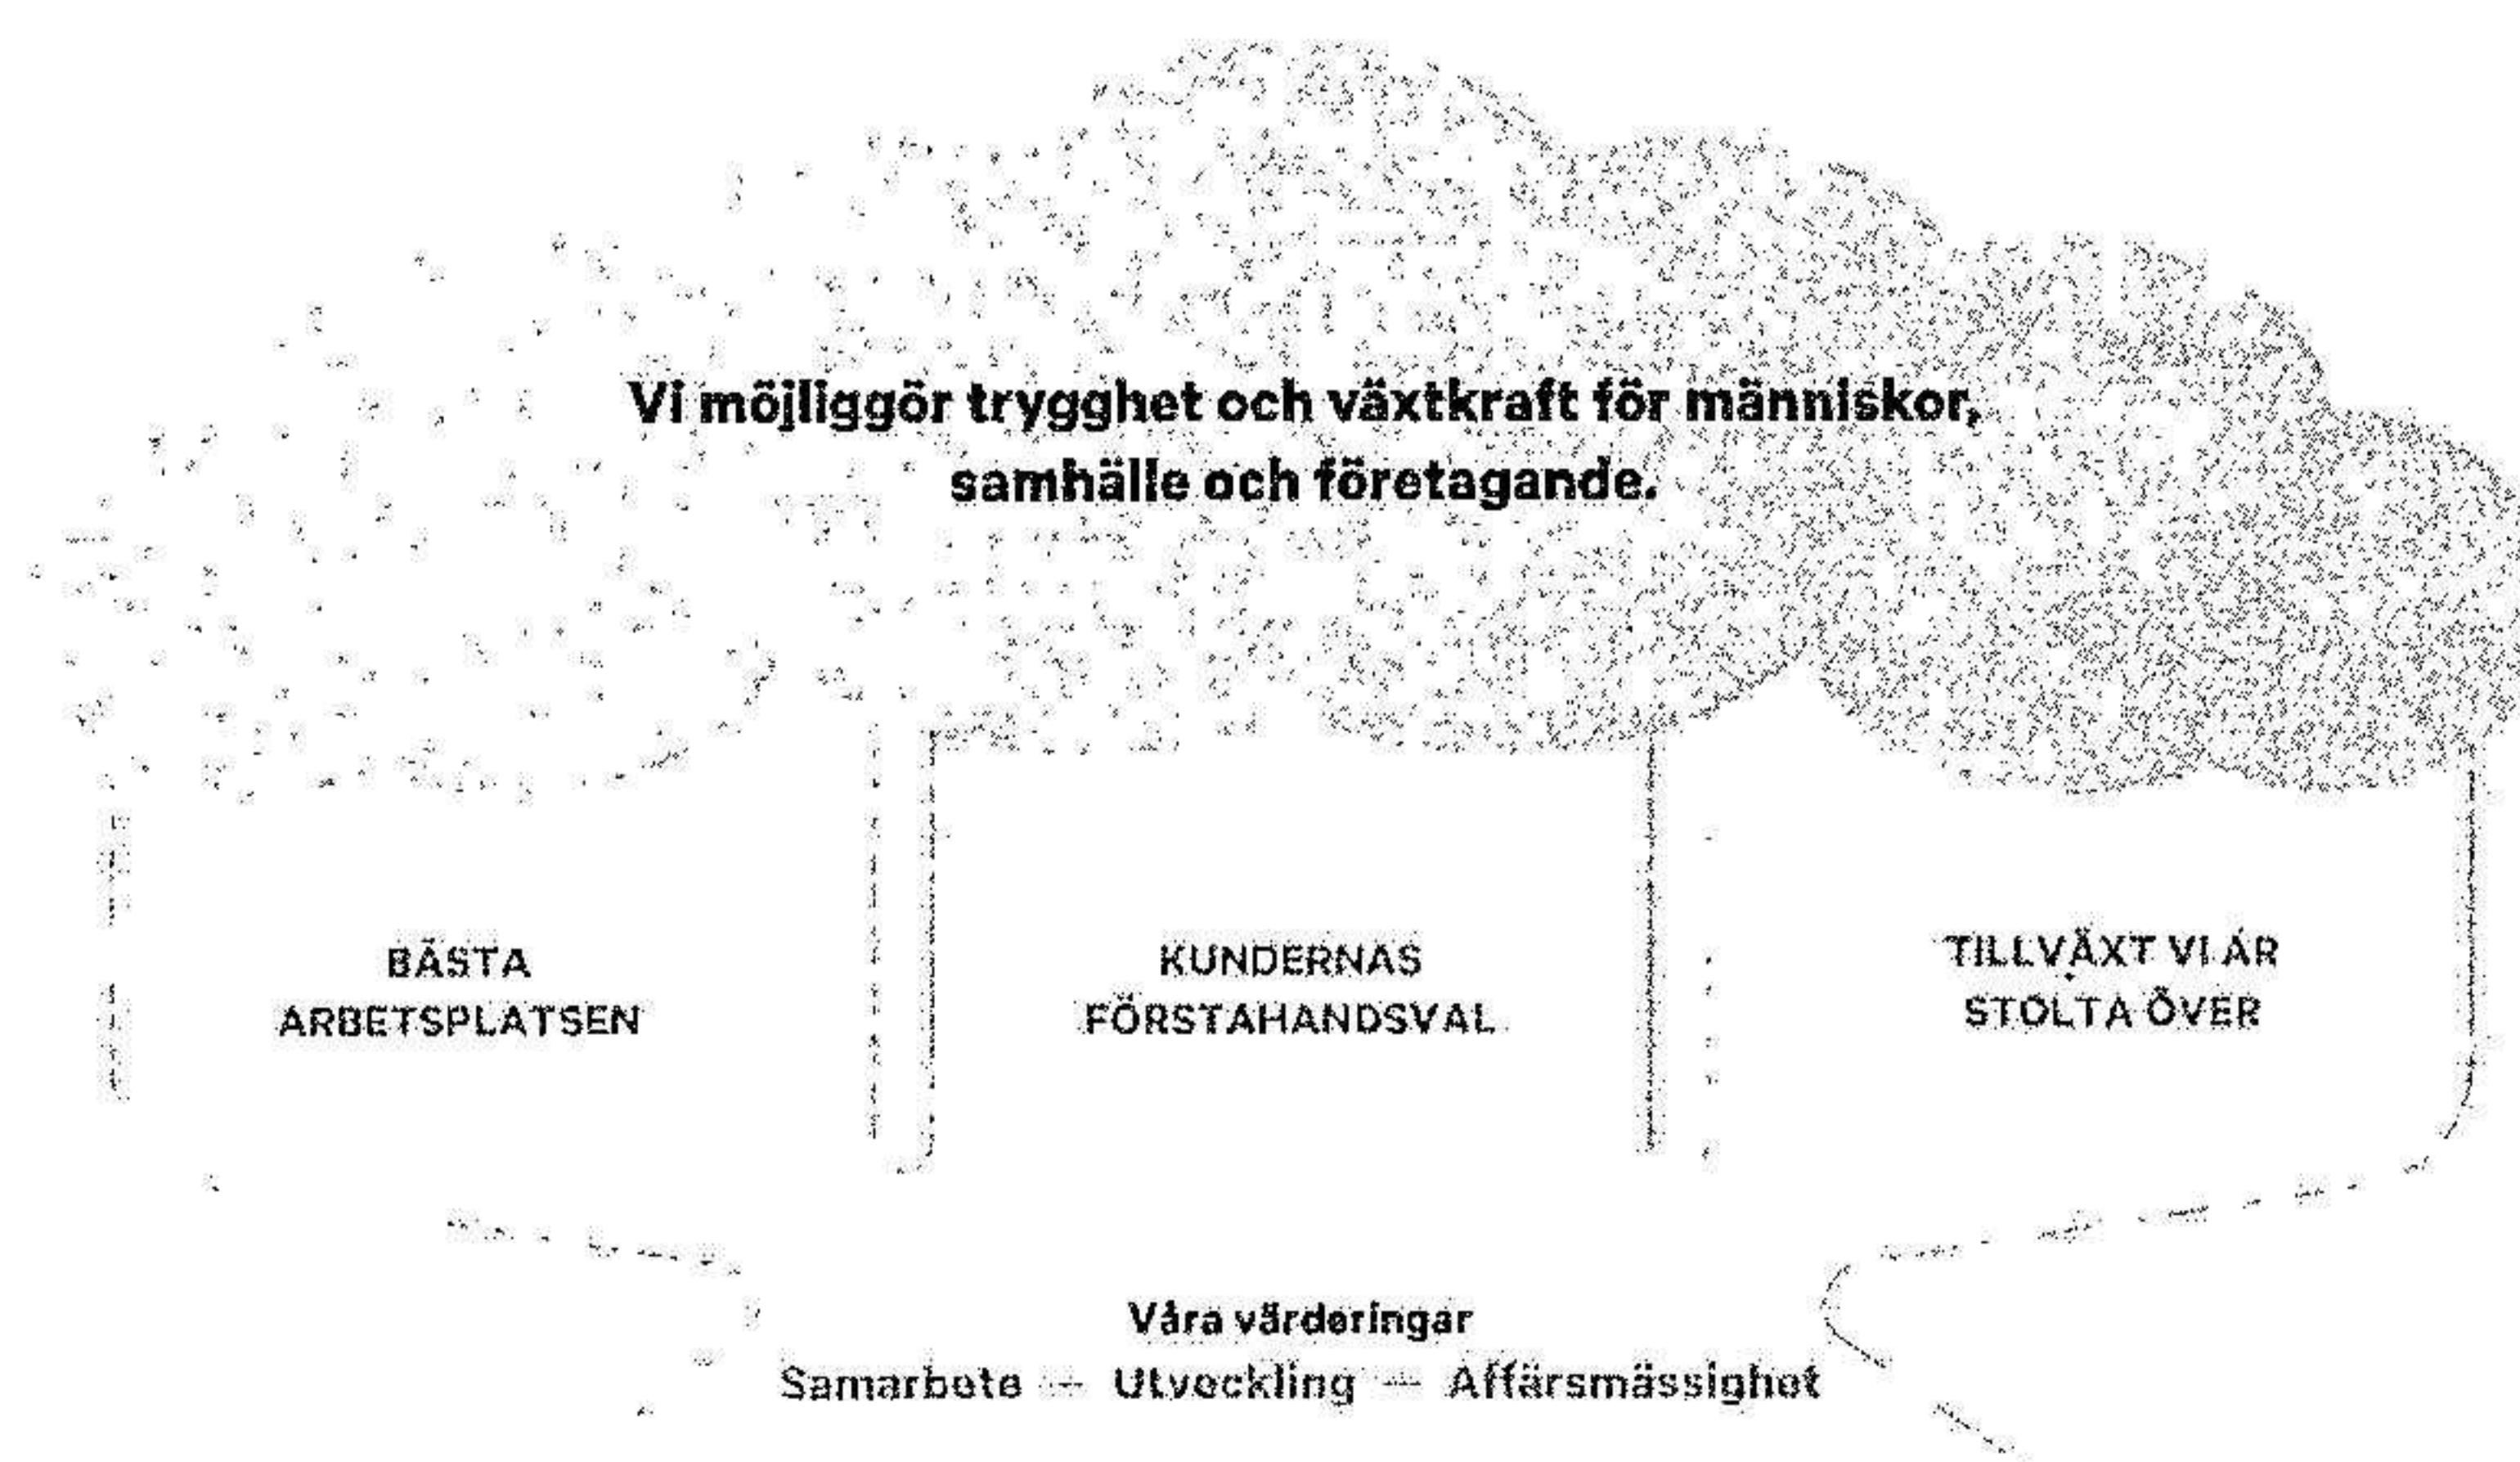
Vi möjliggör trygghet och växtkraft för människor, samhälle och företagande.

BÄSTA ARBETSPLATSEN

KUNDERNAS FÖRSTAHANDSVAL

TILLVÄXT VI ÄR STOLTA ÖVER

Våra värderingar

Samarbete – Utveckling – Affärsmässighet